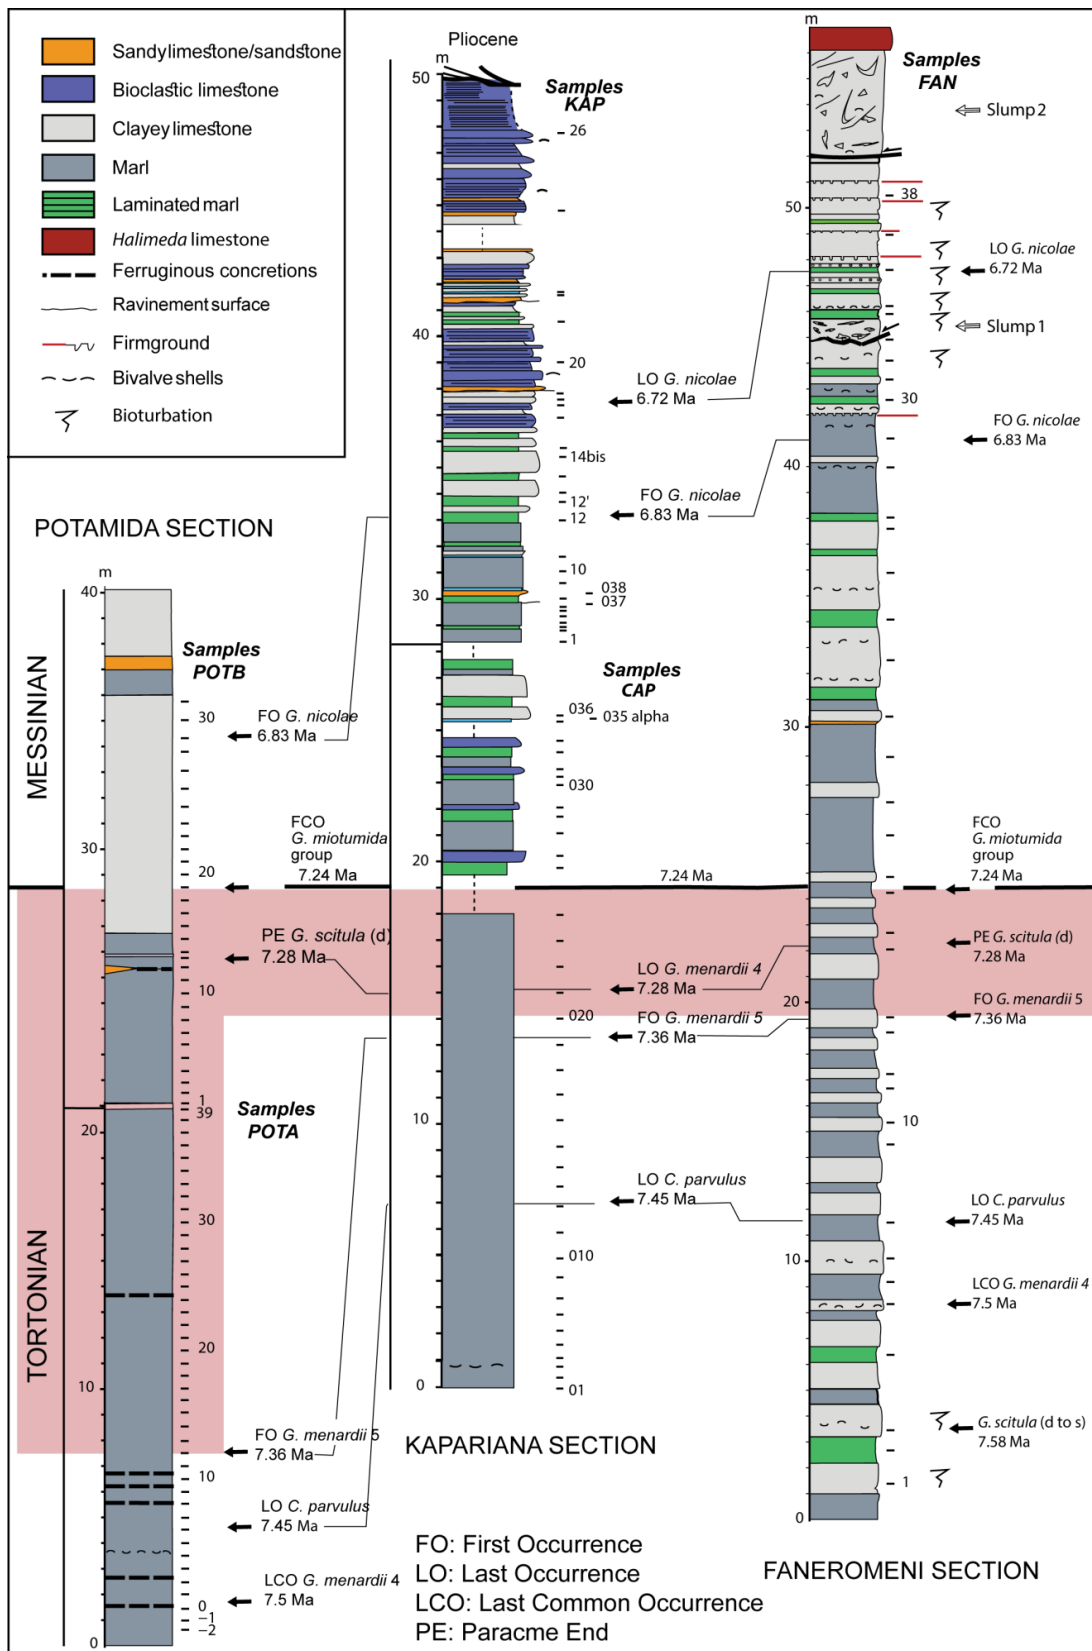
Sandylimestone/sandstone
Bioclastic limestone
Clayey limestone
Marl
Laminated marl
*Halimeda* limestone
Ferruginous concretions
Ravinement surface
Firmground
Bivalve shells
Bioturbation

POTAMIDA SECTION

MESSINIAN
TORTONIAN

m
40
30
20
10
0

Samples POTB
30
20
10
1
39
Samples POTA
30
20
10
0
-1
-2

FO *G. nicolae* 6.83 Ma
FCO *G. miotumida* group 7.24 Ma
PE *G. scitula* (d) 7.28 Ma
FO *G. menardii 5* 7.36 Ma
LO *C. parvulus* 7.45 Ma
LCO *G. menardii 4* 7.5 Ma

Pliocene
m
50
40
30
20
10
0
Samples KAP
26
20
14bis
12'
12
10
038
037
1
Samples CAP
036
035 alpha
030
020
010
01

LO *G. nicolae* 6.72 Ma
FO *G. nicolae* 6.83 Ma
7.24 Ma
LO *G. menardii 4* 7.28 Ma
FO *G. menardii 5* 7.36 Ma
LO *C. parvulus* 7.45 Ma

KAPARIANA SECTION

FO: First Occurrence
LO: Last Occurrence
LCO: Last Common Occurrence
PE: Paracme End

m
Samples FAN
Slump 2
50
38
LO *G. nicolae* 6.72 Ma
Slump 1
30
FO *G. nicolae* 6.83 Ma
40
30
FCO *G. miotumida* group 7.24 Ma
PE *G. scitula* (d) 7.28 Ma
20
FO *G. menardii 5* 7.36 Ma
10
LO *C. parvulus* 7.45 Ma
10
LCO *G. menardii 4* 7.5 Ma
*G. scitula* (d to s) 7.58 Ma
1
0

FANEROMENI SECTION